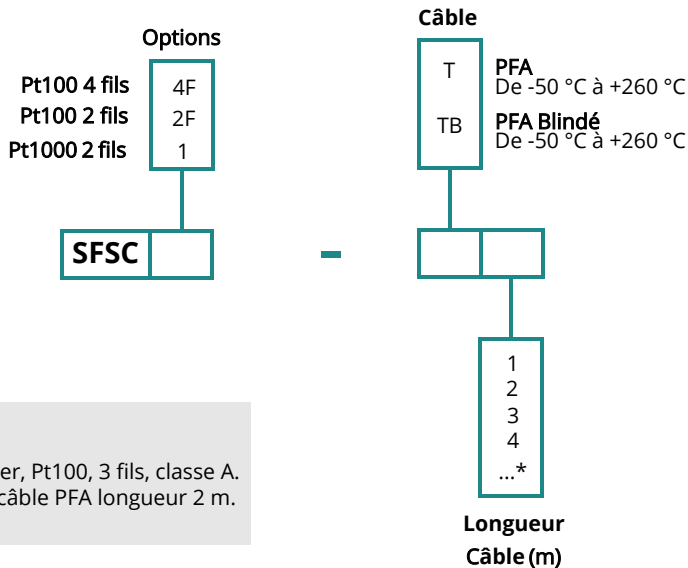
Options

Pt100 4 fils 4F
Pt100 2 fils 2F
Pt1000 2 fils 1

SFSC

-

Câble

T PFA
De -50 °C à +260 °C

TB PFA Blindé
De -50 °C à +260 °C

1
2
3
4
...*

Longueur
Câble (m)

er, Pt100, 3 fils, classe A.
câble PFA longueur 2 m.